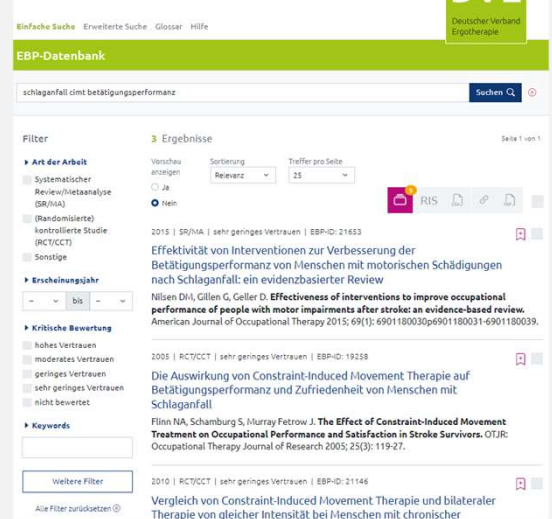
Einfache Suche Erweiterte Suche Glossar Hilfe

Deutscher Verband Ergotherapie

EBP-Datenbank

schlaganfall cimt betätigungsperformanz

Suchen

Filter

Art der Arbeit

Systematischer Review/Metaanalyse (SR/MA)

(Randomisierte) kontrollierte Studie (RCT/CCT)

Sonstige

Erscheinungsjahr

– bis –

Kritische Bewertung

hohes Vertrauen

moderates Vertrauen

geringes Vertrauen

sehr geringes Vertrauen

nicht bewertet

Keywords

Weitere Filter

Alle Filter zurücksetzen

3 Ergebnisse

Seite 1 von 1

Vorschau anzeigen

Ja

Nein

Sortierung

Relevanz

Treffer pro Seite

25

RIS

2015 | SR/MA | sehr geringes Vertrauen | EBP-ID: 21653

Effektivität von Interventionen zur Verbesserung der Betätigungsperformanz von Menschen mit motorischen Schädigungen nach Schlaganfall: ein evidenzbasierter Review

Nilsen DM, Gillen G, Geller D. Effectiveness of interventions to improve occupational performance of people with motor impairments after stroke: an evidence-based review. American Journal of Occupational Therapy 2015; 69(1): 6901180030p6901180031-6901180039.

2005 | RCT/CCT | sehr geringes Vertrauen | EBP-ID: 19258

Die Auswirkung von Constraint-Induced Movement Therapie auf Betätigungsperformanz und Zufriedenheit von Menschen mit Schlaganfall

Flinn NA, Schamburg S, Murray Fetrow J. The Effect of Constraint-Induced Movement Treatment on Occupational Performance and Satisfaction in Stroke Survivors. OTJR: Occupational Therapy Journal of Research 2005; 25(3): 119-27.

2010 | RCT/CCT | sehr geringes Vertrauen | EBP-ID: 21146

Vergleich von Constraint-Induced Movement Therapie und bilateraler Therapie von gleicher Intensität bei Menschen mit chronischer